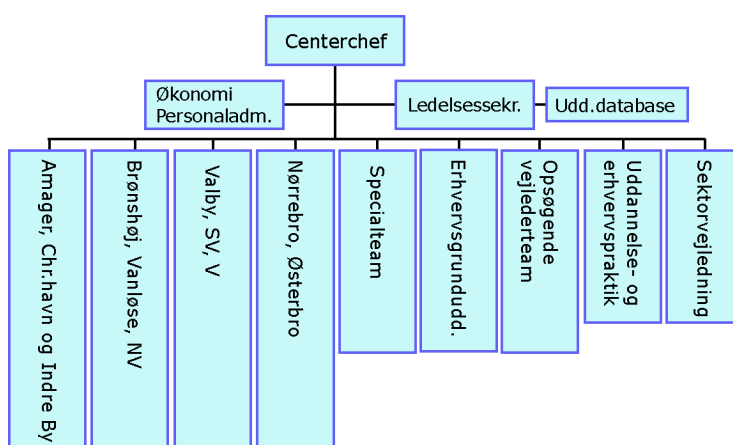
Centerchef

Økonomi
Personaladm.

Ledelsessekr.

Udd.database

Amager, Chr.havn og Indre By

Brønshøj, Vanløse, NV

Valby, SV, V

Nørrebro, Østerbro

Specialteam

Erhvervsgrundudd.

Opsøgende vejlederteam

Uddannelse- og erhvervspraktik

Sektorvejledning